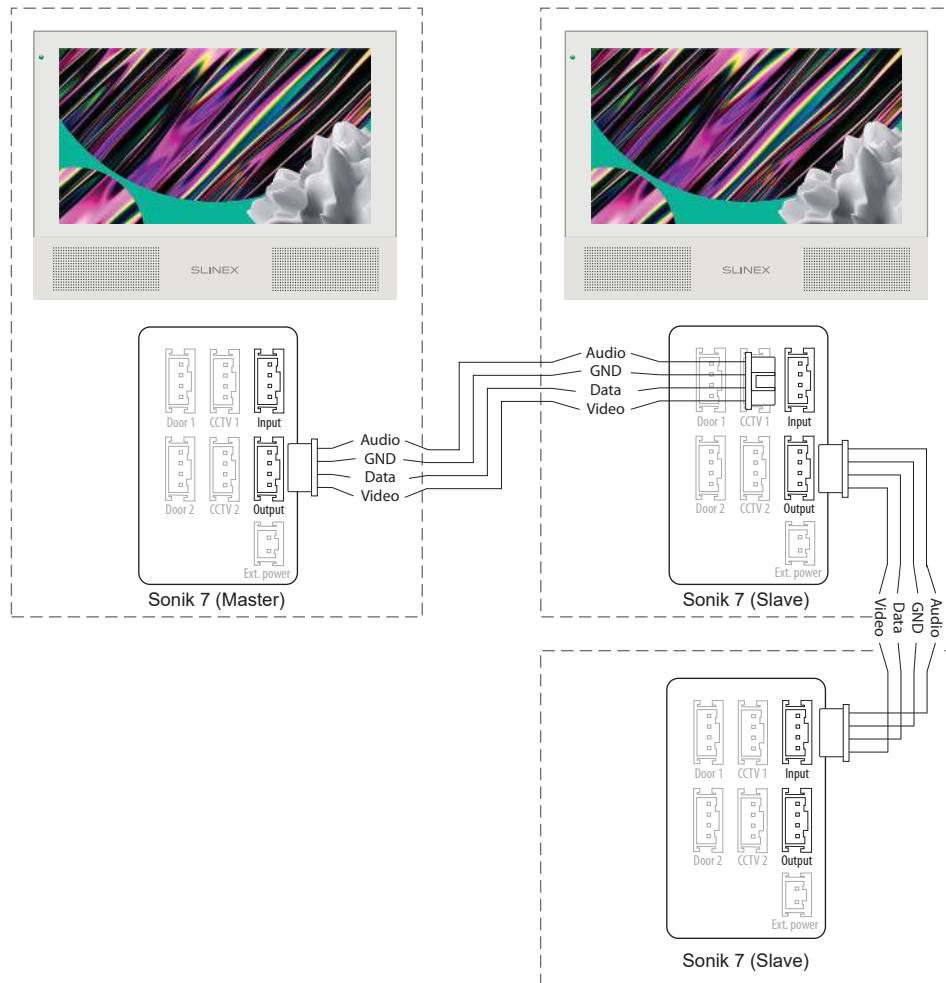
SLINEX

SLINEX

Door 1 CCTV 1 Input
Door 2 CCTV 2 Output
Ext. power

Audio
GND
Data
Video

Sonik 7 (Master)

Audio
GND
Data
Video

Door 1 CCTV 1 Input
Door 2 CCTV 2 Output
Ext. power

Sonik 7 (Slave)

Video
Data
GND
Audio

Door 1 CCTV 1 Input
Door 2 CCTV 2 Output
Ext. power

Sonik 7 (Slave)